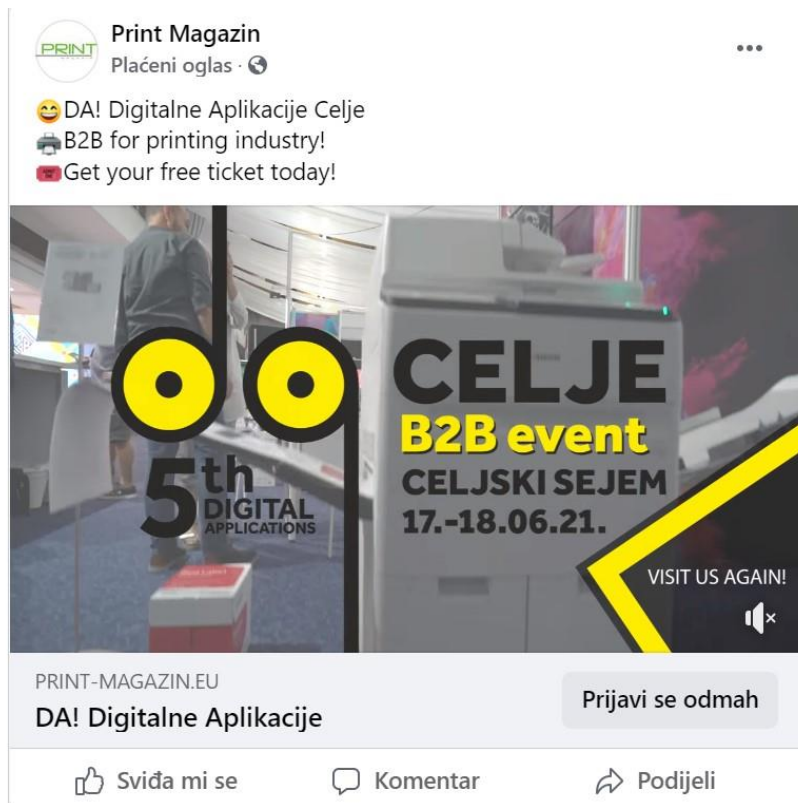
PRINT

Print Magazin
Plaćeni oglas ·

😄DA! Digitalne Aplikacije Celje
🖨️B2B for printing industry!
🎟️Get your free ticket today!

5th DIGITAL APPLICATIONS

CELJE
B2B event
CELJSKI SEJEM
17.-18.06.21.

VISIT US AGAIN!

PRINT-MAGAZIN.EU
DA! Digitalne Aplikacije

Prijavi se odmah

Sviđa mi se
Komentar
Podijeli